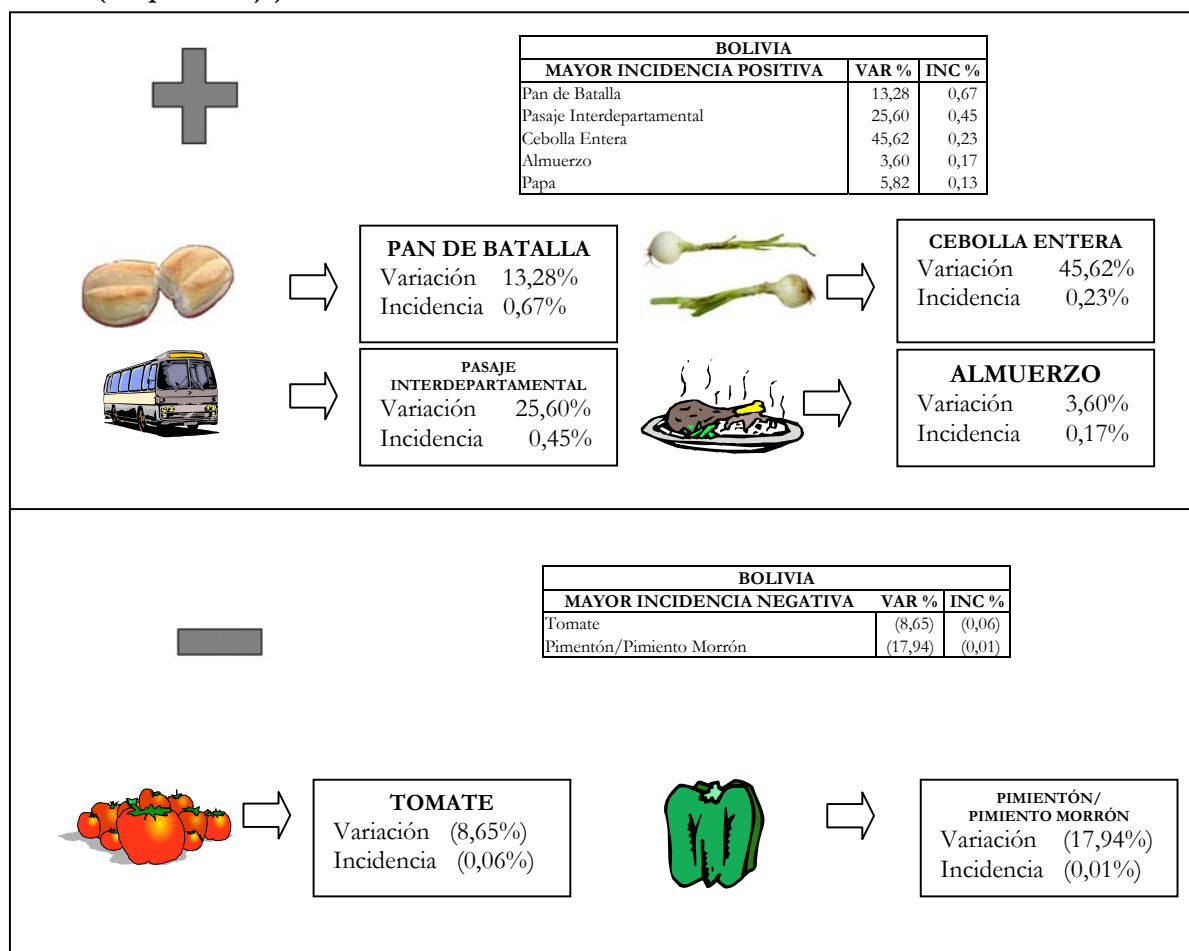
| BOLIVIA | | |
|---|---|---|
| MAYOR INCIDENCIA POSITIVA | VAR % | INC % |
| Pan de Batalla | 13,28 | 0,67 |
| Pasaje Interdepartamental | 25,60 | 0,45 |
| Cebolla Entera | 45,62 | 0,23 |
| Almuerzo | 3,60 | 0,17 |
| Papa | 5,82 | 0,13 |

PAN DE BATALLA
Variación 13,28%
Incidencia 0,67%

CEBOLLA ENTERA
Variación 45,62%
Incidencia 0,23%

PASAJE INTERDEPARTAMENTAL
Variación 25,60%
Incidencia 0,45%

ALMUERZO
Variación 3,60%
Incidencia 0,17%

| BOLIVIA | | |
|---|---|---|
| MAYOR INCIDENCIA NEGATIVA | VAR % | INC % |
| Tomate | (8,65) | (0,06) |
| Pimentón/Pimiento Morrón | (17,94) | (0,01) |

TOMATE
Variación (8,65%)
Incidencia (0,06%)

PIMIENTÓN/ PIMIENTO MORRÓN
Variación (17,94%)
Incidencia (0,01%)